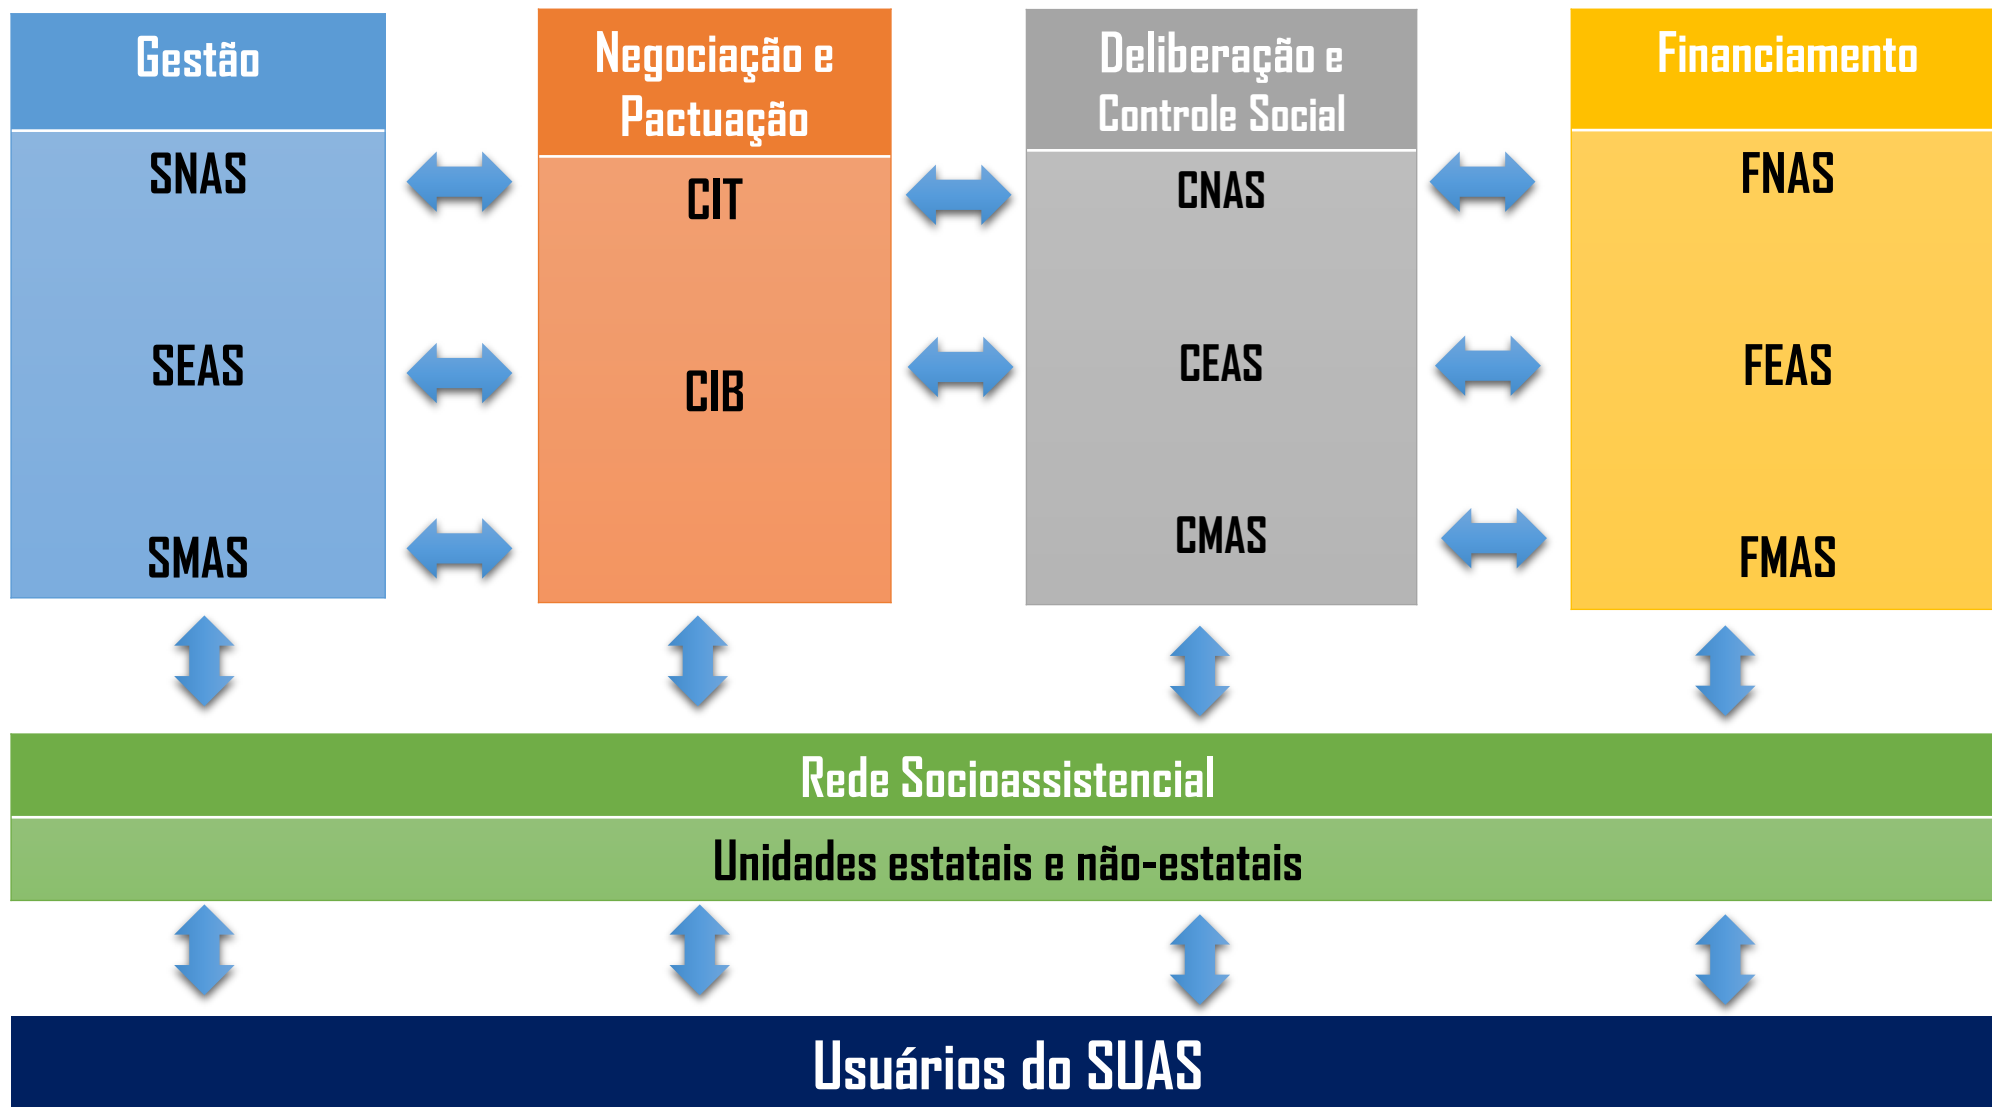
Gestão

SNAS

SEAS

SMAS

Negociação e Pactuação

CIT

CIB

Deliberação e Controle Social

CNAS

CEAS

CMAS

Financiamento

FNAS

FEAS

FMAS

Rede Socioassistencial

Unidades estatais e não-estatais

Usuários do SUAS